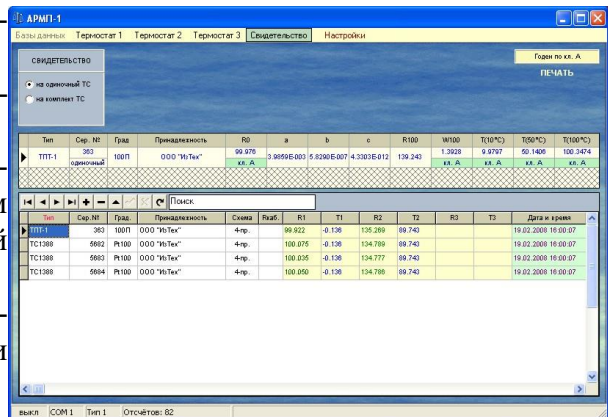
АРМП-1

Базы данных | Термостат 1 | Термостат 2 | Термостат 3 | Свидетельство | Настройки

СВИДЕТЕЛЬСТВО

на одиночный ТС
на комплект ТС

Годен по кл. А

ПЕЧАТЬ

| Тип | Сер. № | Град | Принадлежность | R0 | a | b | c | R100 | W100 | T(0°C) | T(50°C) | T(100°C) |
|---|---|---|---|---|---|---|---|---|---|---|---|---|
| ТПТ-1 | 363 одиночный | 100П | ООО "ИзТех" | 99.976 кл. А | 3.9859E-003 | 5.8290E-007 | 4.3303E-012 | 139.243 | 1.3928 кл. А | 9.9797 кл. А | 50.1406 кл. А | 100.3474 кл. А |

Поиск.

| Тип | Сер. № | Град. | Принадлежность | Схема | Rкаб. | R1 | T1 | R2 | T2 | R3 | T3 | Дата и время |
|---|---|---|---|---|---|---|---|---|---|---|---|---|
| ТПТ-1 | 363 | 100П | ООО "ИзТех" | 4-пр. | | 99.922 | -0.136 | 135.269 | 89.743 | | | 19.02.2008 16:00:07 |
| ТС1388 | 5682 | Pt100 | ООО "ИзТех" | 4-пр. | | 100.075 | -0.136 | 134.789 | 89.743 | | | 19.02.2008 16:00:07 |
| ТС1388 | 5683 | Pt100 | ООО "ИзТех" | 4-пр. | | 100.035 | -0.136 | 134.777 | 89.743 | | | 19.02.2008 16:00:07 |
| ТС1388 | 5684 | Pt100 | ООО "ИзТех" | 4-пр. | | 100.050 | -0.136 | 134.780 | 89.743 | | | 19.02.2008 16:00:07 |

выкл | COM 1 | Тип 1 | Отсчётов: 82